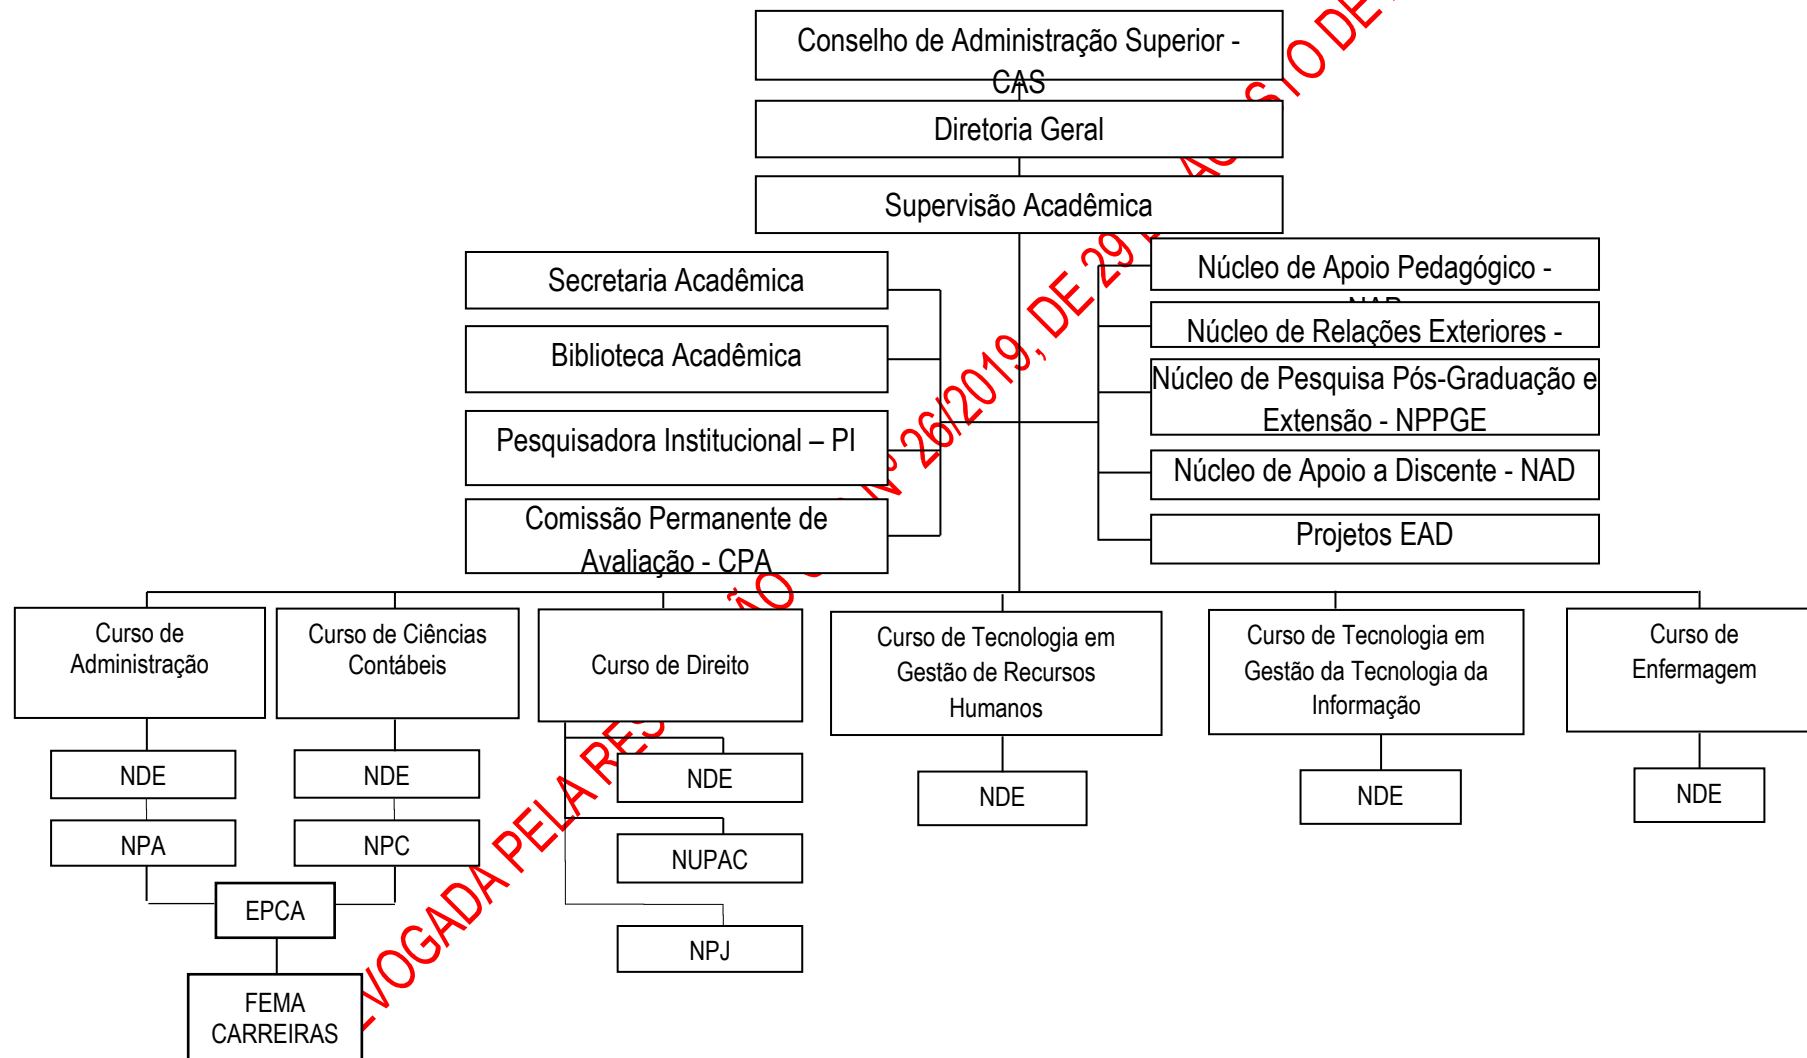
Conselho de Administração Superior - CAS

Diretoria Geral

Supervisão Acadêmica

Secretaria Acadêmica

Biblioteca Acadêmica

Pesquisadora Institucional – PI

Comissão Permanente de Avaliação - CPA

Núcleo de Apoio Pedagógico - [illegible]

Núcleo de Relações Exteriores - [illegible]

Núcleo de Pesquisa Pós-Graduação e Extensão - NPPGE

Núcleo de Apoio a Discente - NAD

Projetos EAD

Curso de Administração

Curso de Ciências Contábeis

Curso de Direito

Curso de Tecnologia em Gestão de Recursos Humanos

Curso de Tecnologia em Gestão da Tecnologia da Informação

Curso de Enfermagem

NDE

NPA

NDE

NPC

EPCA

FEMA CARREIRAS

NDE

NUPAC

NPJ

NDE

NDE

NDE

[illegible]VOGADA PELA RES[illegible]ÃO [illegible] Nº 26/2019, DE 29 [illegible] A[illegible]STO DE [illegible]